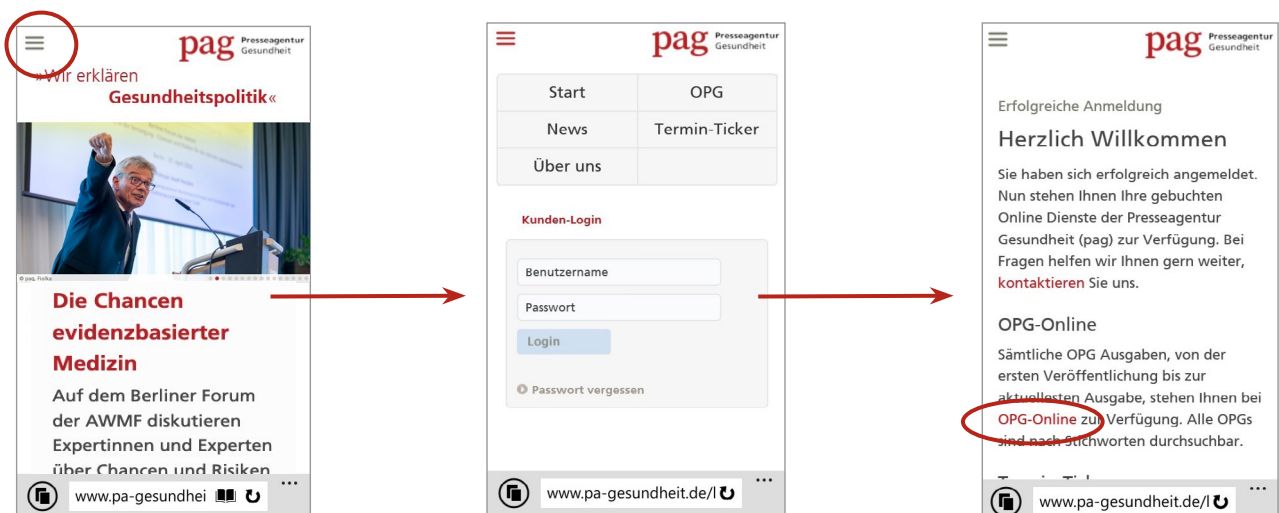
pag Presseagentur Gesundheit

»Wir erklären Gesundheitspolitik«

© paq, Fiedler

Die Chancen evidenzbasierter Medizin

Auf dem Berliner Forum der AWMF diskutieren Expertinnen und Experten über Chancen und Risiken

www.pa-gesundhei

...

pag Presseagentur Gesundheit

| Start | OPG |
|---|---|
| News | Termin-Ticker |
| Über uns | |

Kunden-Login

Benutzername

Passwort

Login

Passwort vergessen

www.pa-gesundheit.de/l

...

pag Presseagentur Gesundheit

Erfolgreiche Anmeldung

Herzlich Willkommen

Sie haben sich erfolgreich angemeldet. Nun stehen Ihnen Ihre gebuchten Online Dienste der Presseagentur Gesundheit (pag) zur Verfügung. Bei Fragen helfen wir Ihnen gern weiter, kontaktieren Sie uns.

OPG-Online

Sämtliche OPG Ausgaben, von der ersten Veröffentlichung bis zur aktuellsten Ausgabe, stehen Ihnen bei OPG-Online zur Verfügung. Alle OPGs sind nach Stichworten durchsuchbar.

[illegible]

www.pa-gesundheit.de/l

...